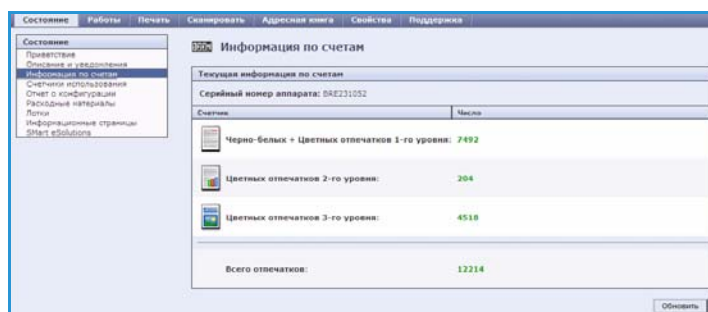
Состояние Работы Печать Сканировать Адресная книга Свойства Поддержка

Состояние
Приветствие
Описание и уведомления
Информация по счетам
Счетчики использования
Отчет о конфигурации
Расходные материалы
Лотки
Информационные страницы
SMart eSolutions

Информация по счетам

Текущая информация по счетам

Серийный номер аппарата: BRE231052

| Счетчик | Число |
|---|---|
| Черно-белых + Цветных отпечатков 1-го уровня: | 7492 |
| Цветных отпечатков 2-го уровня: | 204 |
| Цветных отпечатков 3-го уровня: | 4518 |
| Всего отпечатков: | 12214 |

Обновить